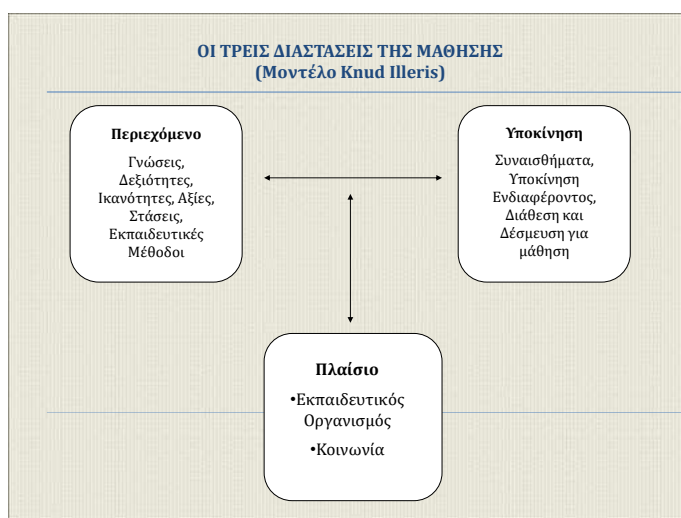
ΟΙ ΤΡΕΙΣ ΔΙΑΣΤΑΣΕΙΣ ΤΗΣ ΜΑΘΗΣΗΣ
(Μοντέλο Knud Illeris)

Περιεχόμενο

Γνώσεις, Δεξιότητες, Ικανότητες, Αξίες, Στάσεις, Εκπαιδευτικές Μέθοδοι

Υποκίνηση

Συναισθήματα, Υποκίνηση Ενδιαφέροντος, Διάθεση και Δέσμευση για μάθηση

Πλαίσιο

•Εκπαιδευτικός Οργανισμός

•Κοινωνία